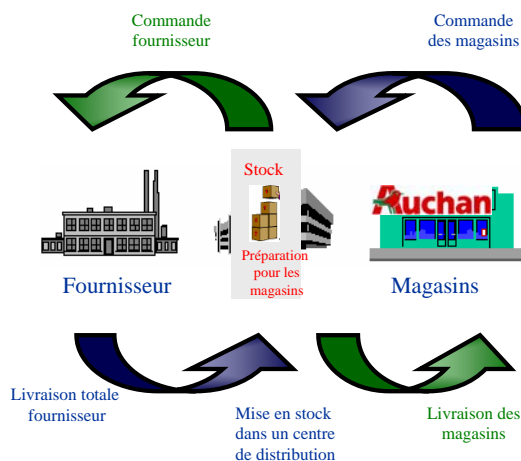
Commande fournisseur

Commande des magasins

Stock

Préparation pour les magasins

Auchan

Fournisseur

Magasins

Livraison totale fournisseur

Mise en stock dans un centre de distribution

Livraison des magasins